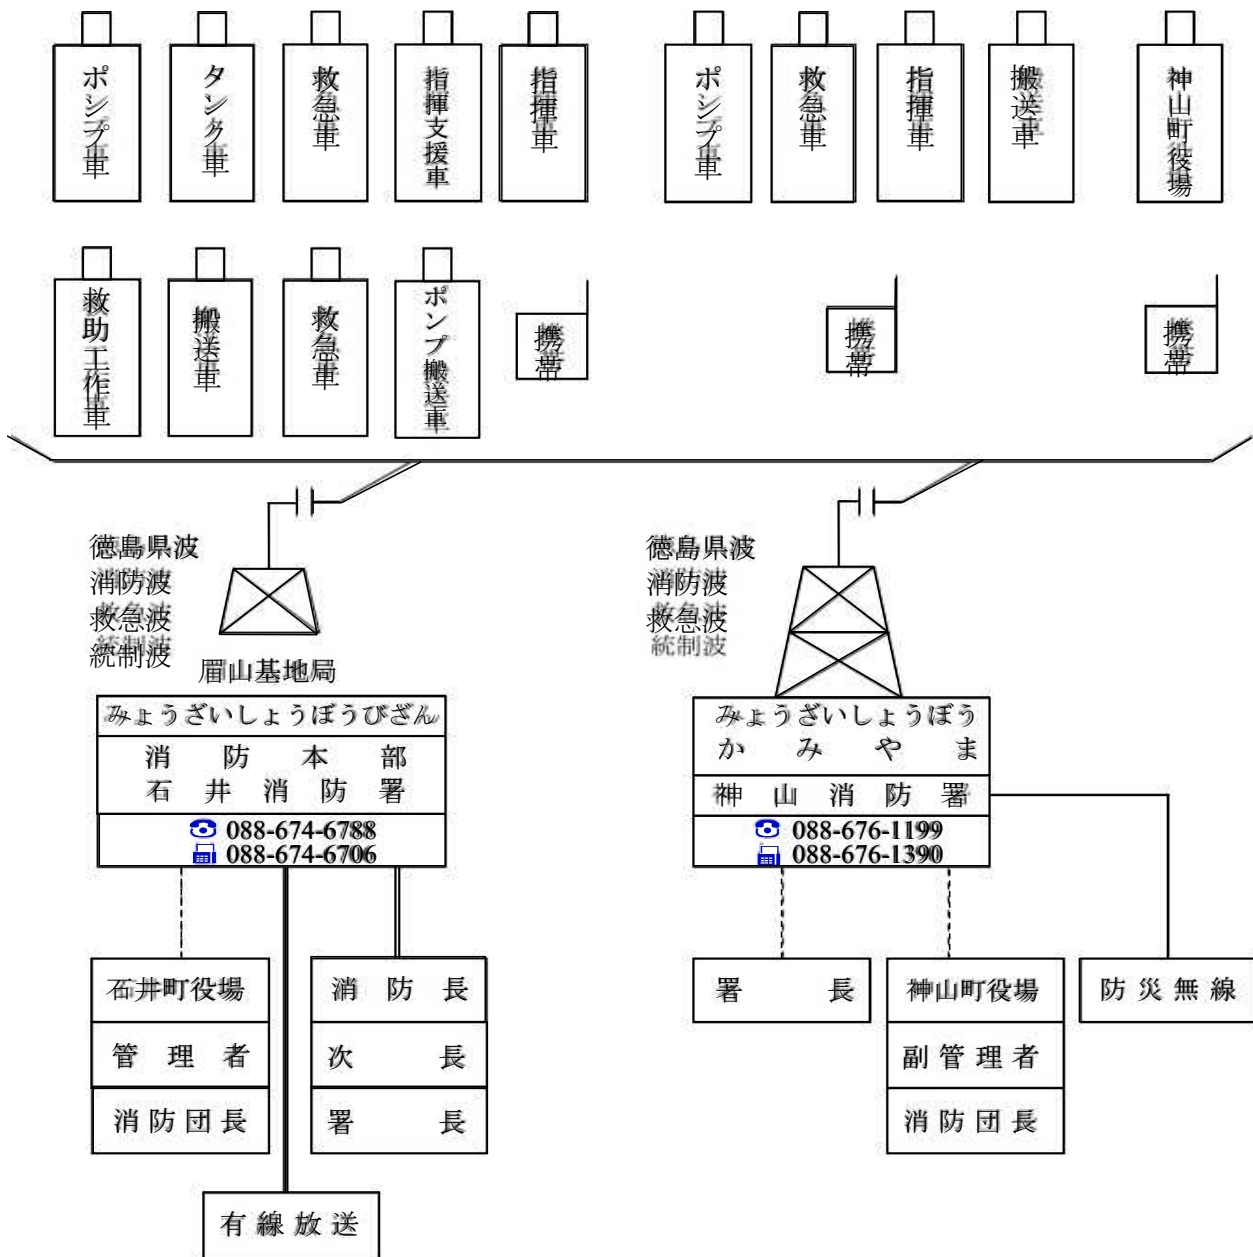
ポンプ車
タンク車
救急車
指揮支援車
指揮車
ポンプ車
救急車
指揮車
搬送車
神山町役場

救助工作車
搬送車
救急車
ポンプ搬送車
携帯
携帯
携帯

徳島県波
消防波
救急波
統制波
眉山基地局

徳島県波
消防波
救急波
統制波

みょうざいしょうぼうびざん
消防本部
石井消防署
088-674-6788
088-674-6706

みょうざいしょうぼう
かみやま
神山消防署
088-676-1199
088-676-1390

石井町役場
管理者
消防団長

消防長
次長
署長

有線放送

署長

神山町役場
副管理者
消防団長

防災無線